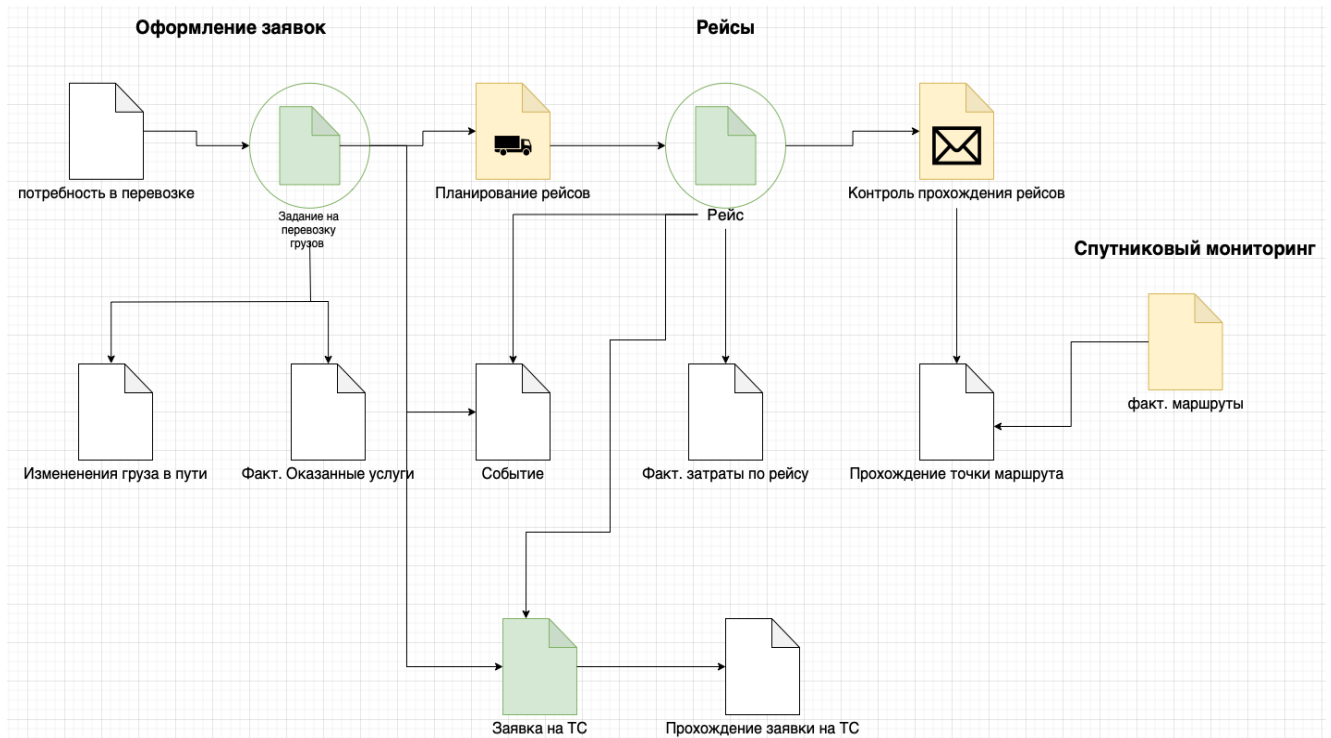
Оформление заявок

Рейсы

потребность в перевозке

Задание на перевозку грузов

Планирование рейсов

Рейс

Контроль прохождения рейсов

Спутниковый мониторинг

Измененения груза в пути

Факт. Оказанные услуги

Событие

Факт. затраты по рейсу

факт. маршруты

Прохождение точки маршрута

Заявка на ТС

Прохождение заявки на ТС